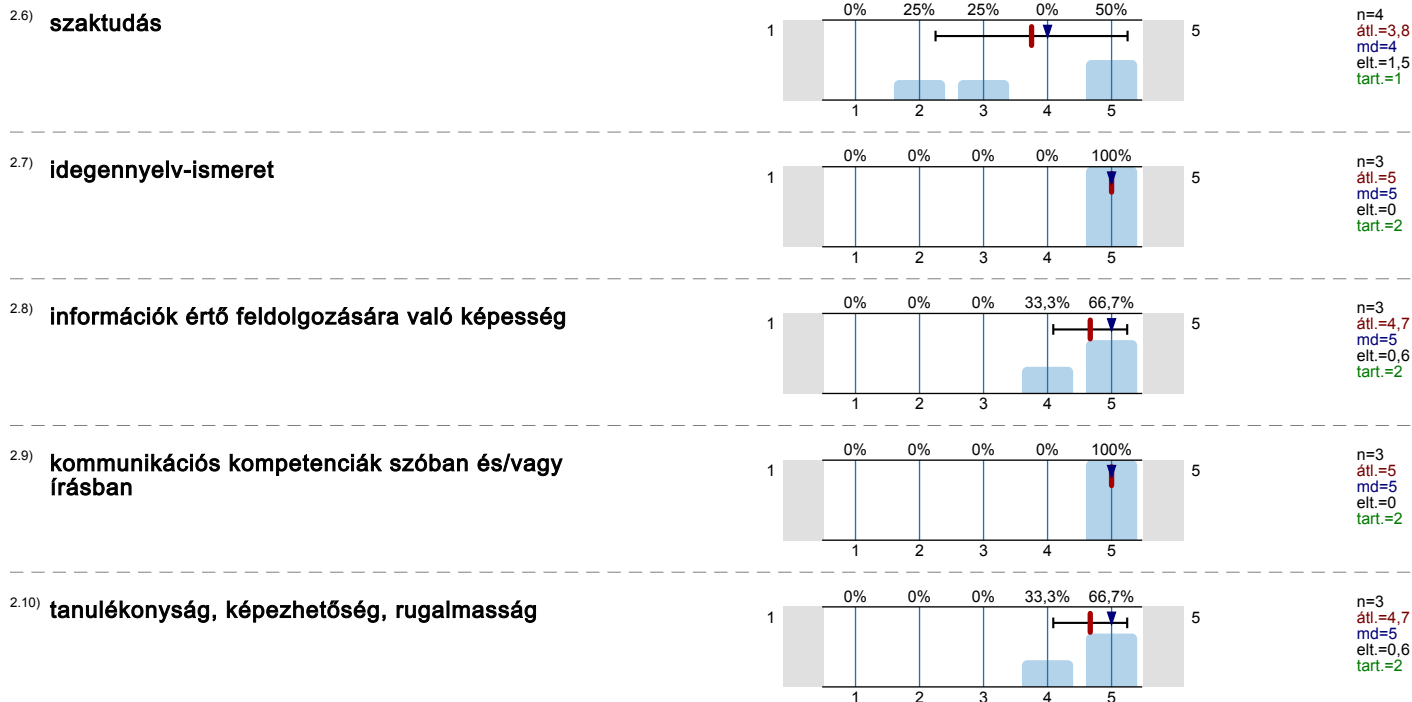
2.6) szaktudás

0% 25% 25% 0% 50%

1 5

1 2 3 4 5

n=4
átl.=3,8
md=4
elt.=1,5
tart.=1

2.7) idegennyelv-ismeret

0% 0% 0% 0% 100%

1 5

1 2 3 4 5

n=3
átl.=5
md=5
elt.=0
tart.=2

2.8) információk értő feldolgozására való képesség

0% 0% 0% 33,3% 66,7%

1 5

1 2 3 4 5

n=3
átl.=4,7
md=5
elt.=0,6
tart.=2

2.9) kommunikációs kompetenciák szóban és/vagy írásban

0% 0% 0% 0% 100%

1 5

1 2 3 4 5

n=3
átl.=5
md=5
elt.=0
tart.=2

2.10) tanulékonyság, képezhetőség, rugalmasság

0% 0% 0% 33,3% 66,7%

1 5

1 2 3 4 5

n=3
átl.=4,7
md=5
elt.=0,6
tart.=2